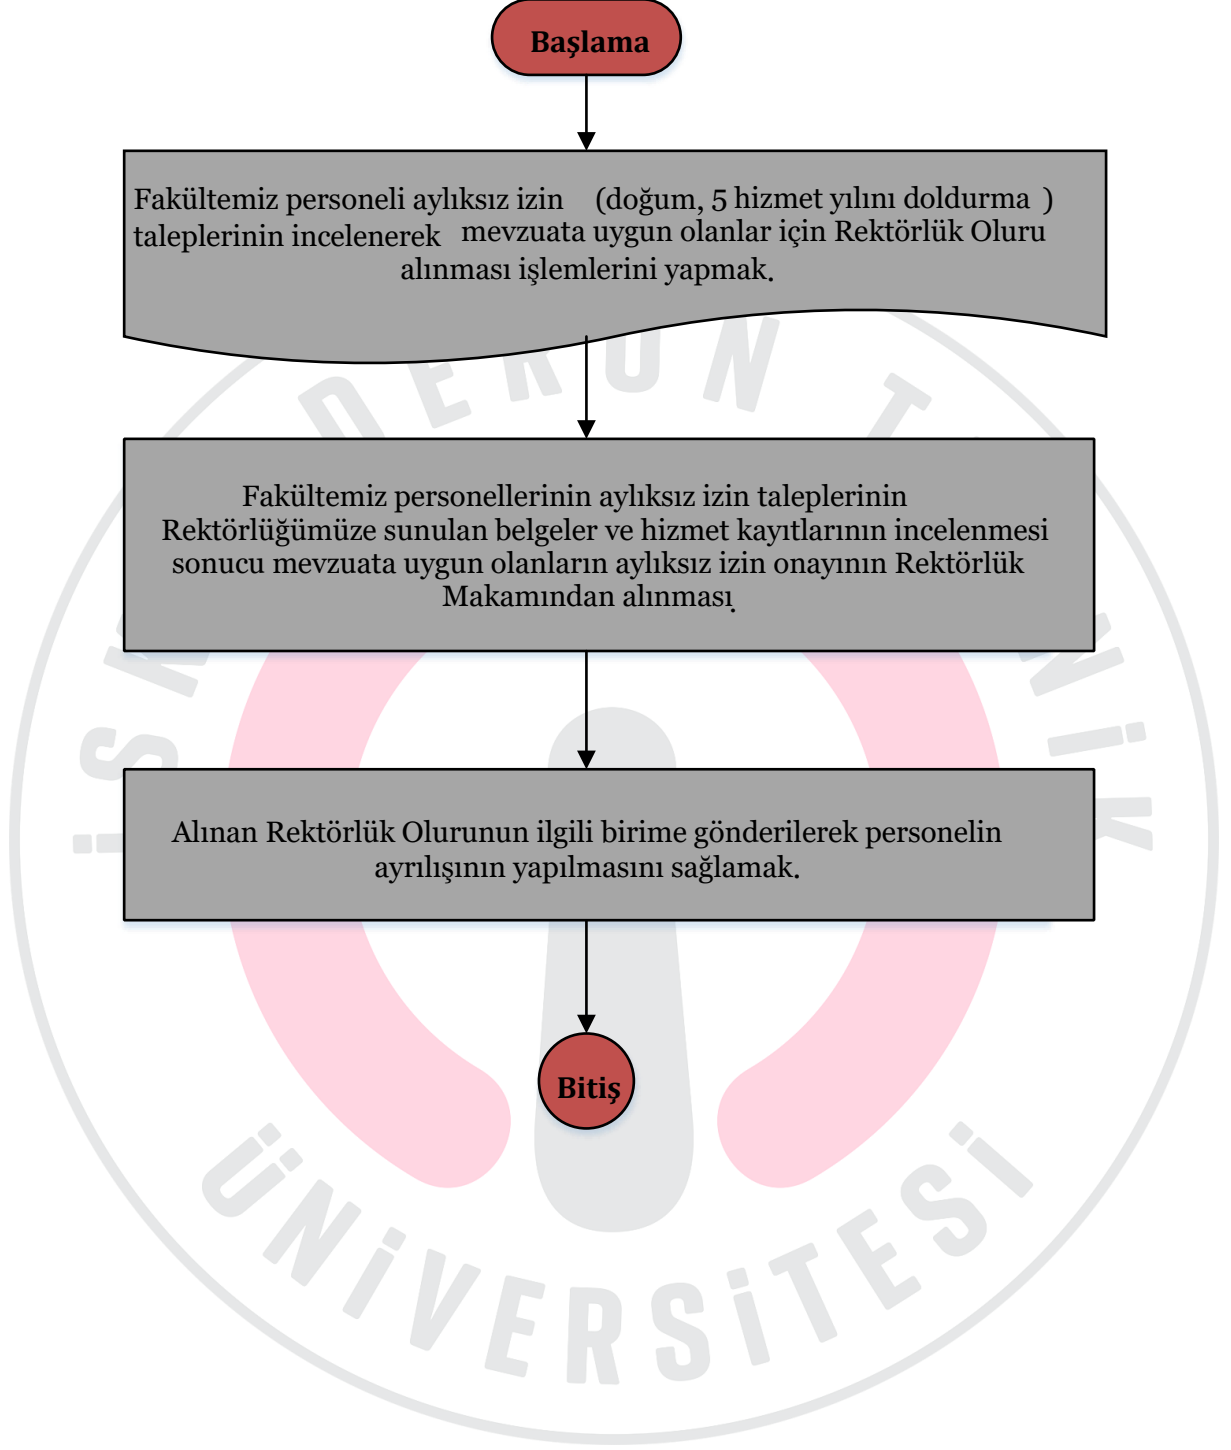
Başlama

Fakültemiz personeli aylıksız izin (doğum, 5 hizmet yılını doldurma ) taleplerinin incelenerek mevzuata uygun olanlar için Rektörlük Oluru alınması işlemlerini yapmak.

Fakültemiz personellerinin aylıksız izin taleplerinin Rektörlüğümüze sunulan belgeler ve hizmet kayıtlarının incelenmesi sonucu mevzuata uygun olanların aylıksız izin onayının Rektörlük Makamından alınması

Alınan Rektörlük Olurunun ilgili birime gönderilerek personelin ayrılışının yapılmasını sağlamak.

Bitiş

İSKENDERUN TEKNİK ÜNİVERSİTESİ